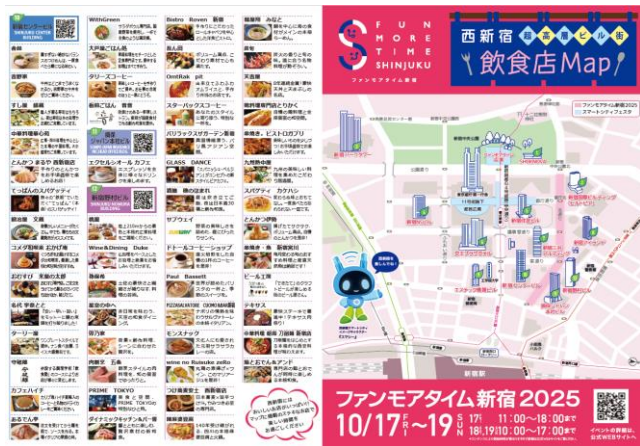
FUN MORE TIME SHINJUKU
ファンモアタイム新宿

西新宿超高層ビル街
飲食店Map

ファンモアタイム新宿2025
スマートシティフェスタ

新宿センタービル
WithGreen
Bistro Raven 新宿
稲葉屋 みなと
大戸屋ごはん処
あん菜
吉野家
タリーズコーヒー
OmiiRak pit
天吉屋
すし屋 銀蔵
新宿ごはん 曽音
スターバックスコーヒー
梅田屋寿司店とりかく
中華料理華心苑
宙宙 バルケ
パリッコ
牛かつ、ビストロがブリ
とんかつまるや 西新宿店
エクセルシオール カフェ
GLASS DANCE
九州熱中屋
てっぱんのスパゲッティ
楽楽
スパゲティ カフェ
銀座 又信
サブウェイ
とんかつ伊勢
コメダ珈琲店
Wine&Dining Duke
ドトールコーヒーショップ
牛角
おだいぜ
Paul Bassett
ビール工房
名代 宇奈とと
雷門亭
テキサス
テーリー家
モンスナック
中華料理 長寿
中福飯
wine no Bansan
築地 おひとり
カフェハイチ
PREME TOKYO
コロ珈琲
おるでん亭
ダイナミックキッチン
糀屋 新宿

ファンモアタイム新宿 2025
10/17 FRI ～ 19 SUN
17 11:00～18:00まで
18,19 10:00～17:00まで
イベントの詳細は、公式WEBサイトへ
新宿駅
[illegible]